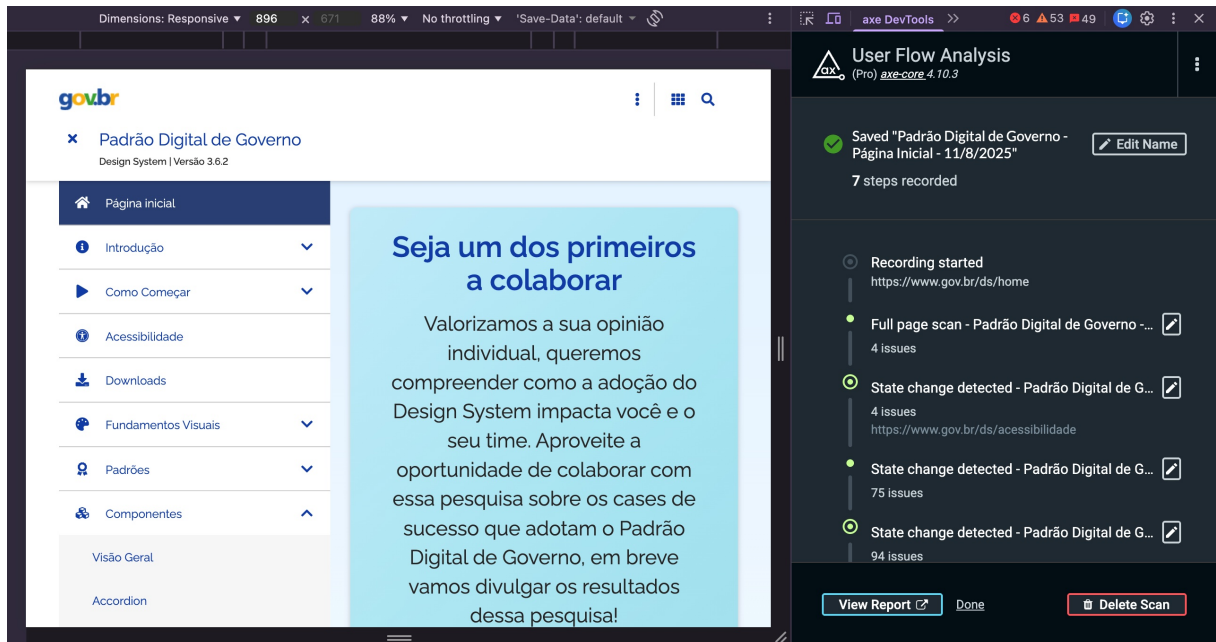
Dimensions: Responsive ▾ 896 × 671 88% ▾ No throttling ▾ 'Save-Data': default ▾

axe DevTools >> 6 53 49

gov.br

Padrão Digital de Governo
Design System | Versão 3.6.2

Página inicial
Introdução
Como Começar
Acessibilidade
Downloads
Fundamentos Visuais
Padrões
Componentes
Visão Geral
Accordion

Seja um dos primeiros a colaborar

Valorizamos a sua opinião individual, queremos compreender como a adoção do Design System impacta você e o seu time. Aproveite a oportunidade de colaborar com essa pesquisa sobre os cases de sucesso que adotam o Padrão Digital de Governo, em breve vamos divulgar os resultados dessa pesquisa!

User Flow Analysis
(Pro) axe-core 4.10.3

Saved "Padrão Digital de Governo - Página Inicial - 11/8/2025"
Edit Name
7 steps recorded

Recording started
https://www.gov.br/ds/home

Full page scan - Padrão Digital de Governo -...
4 issues

State change detected - Padrão Digital de G...
4 issues
https://www.gov.br/ds/acessibilidade

State change detected - Padrão Digital de G...
75 issues

State change detected - Padrão Digital de G...
94 issues

View Report
Done
Delete Scan